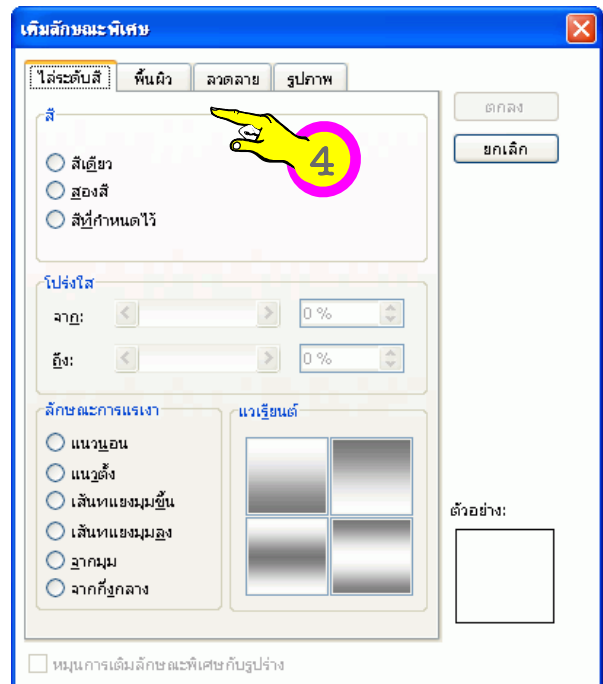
เติมลักษณะพิเศษ

ไล่ระดับสี
พื้นผิว
ลวดลาย
รูปภาพ

ตกลง
ยกเลิก

สี
สีเดียว
สองสี
สีที่กำหนดไว้

4

โปร่งใส
จาก:
0 %
ถึง:
0 %

ลักษณะการแรเงา
แนวนอน
แนวตั้ง
เส้นทแยงมุมขึ้น
เส้นทแยงมุมลง
จากมุม
จากกึ่งกลาง

แวเรียนต์

ตัวอย่าง:

หมุนการเติมลักษณะพิเศษกับรูปร่าง